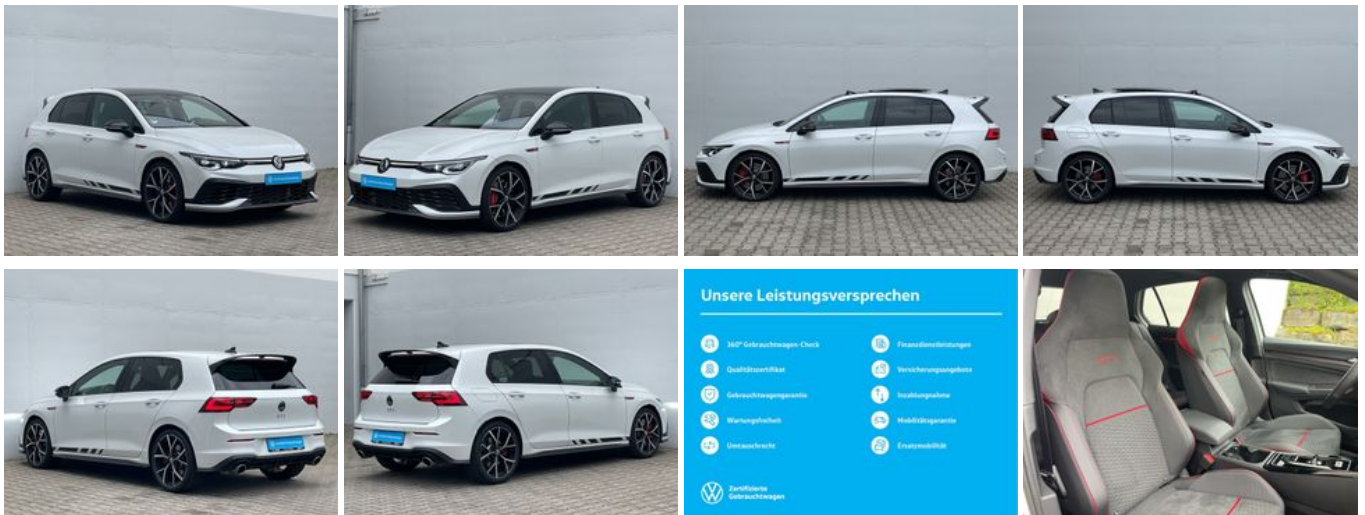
Unsere Leistungsversprechen

360° Gebrauchtwagen-Check

Qualitätszertifikat

Gebrauchtwagengarantie

Wartungsfreiheit

Umtauschrecht

Finanzdienstleistungen

Versicherungsangebote

Inzahlungnahme

Mobilitätsgarantie

Ersatzmobilität

Zertifizierte Gebrauchtwagen